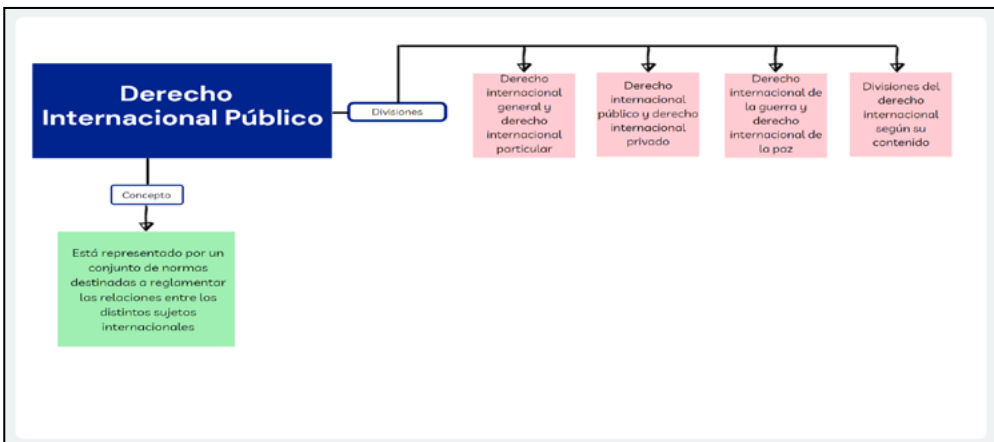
Derecho Internacional Público

Divisiones

Derecho internacional general y derecho internacional particular

Derecho internacional público y derecho internacional privado

Derecho internacional de la guerra y derecho internacional de la paz

Divisiones del derecho internacional según su contenido

Concepto

Está representado por un conjunto de normas destinadas a reglamentar las relaciones entre los distintos sujetos internacionales